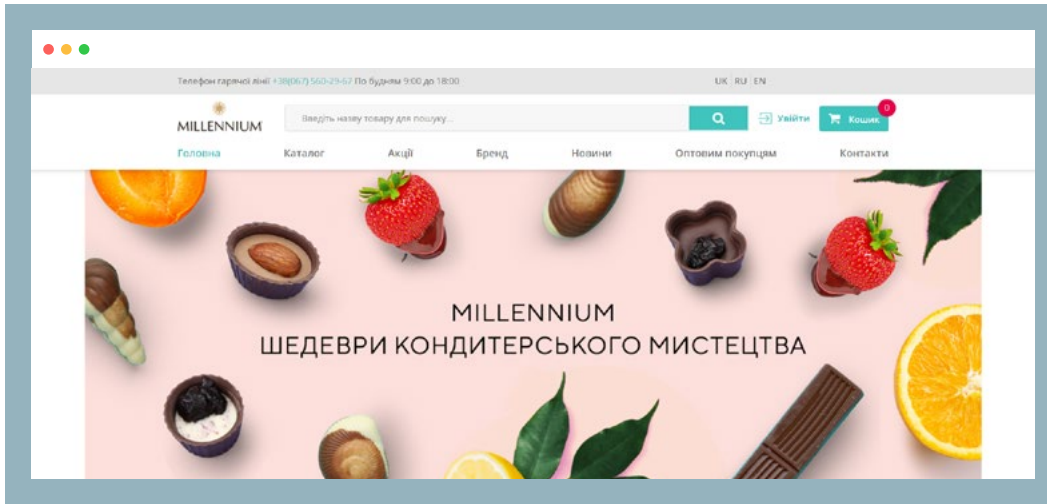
Телефон гарячої лінії +38(067) 560-29-67 По буднях 9:00 до 18:00

UK | RU | EN

MILLENNIUM

Введіть назву товару для пошуку...

Увійти

Кошик 0

Головна Каталог Акції Бренд Новини Оптовим покупцям Контакти

MILLENNIUM
ШЕДЕВРИ КОНДИТЕРСЬКОГО МИСТЕЦТВА